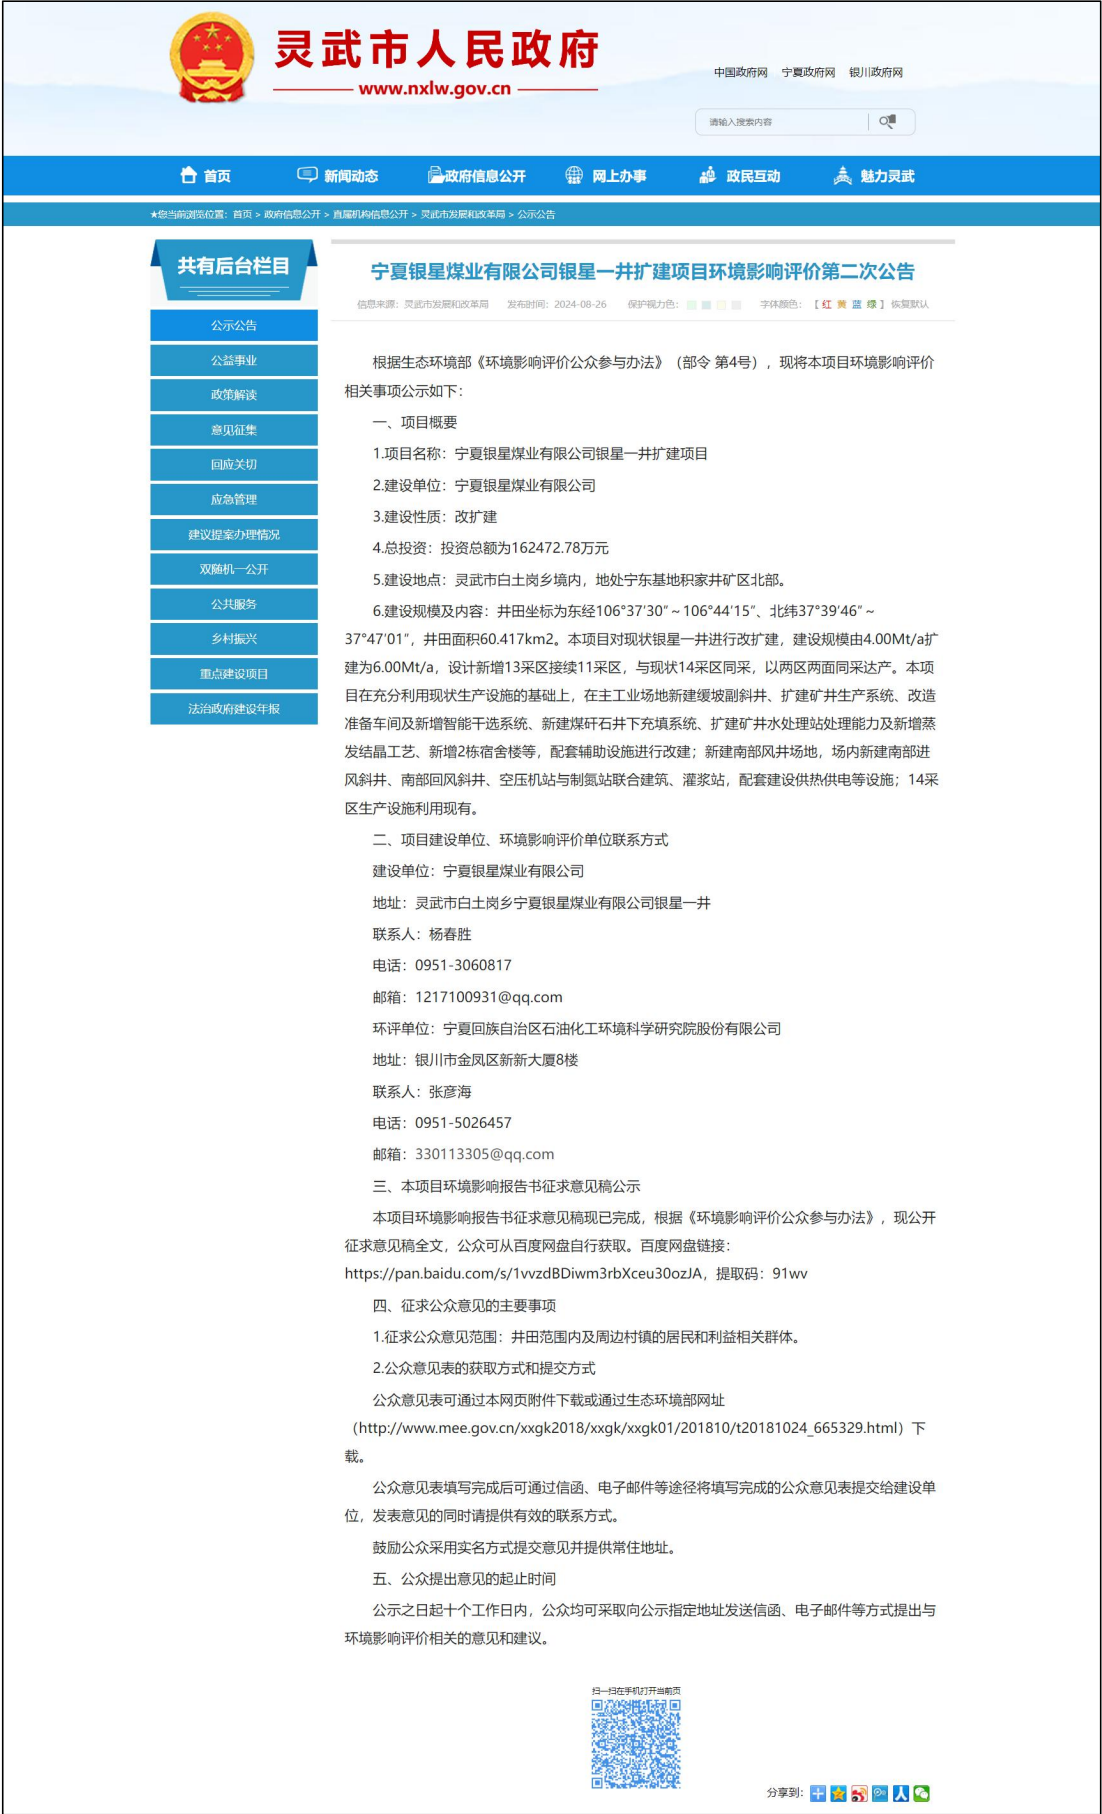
灵武市人民政府
www.nxlw.gov.cn

中国政府网 宁夏政府网 银川政府网

请输入搜索内容

首页 新闻动态 政府信息公开 网上办事 政民互动 魅力灵武

★您当前浏览位置：首页 > 政府信息公开 > 直属机构信息公开 > 灵武市发展和改革局 > 公示公告

共有后台栏目

公示公告
公益事业
政策解读
意见征集
回应关切
应急管理
建议提案办理情况
双随机一公开
公共服务
乡村振兴
重点建设项目
法治政府建设年报

宁夏银星煤业有限公司银星一井扩建项目环境影响评价第二次公告

信息来源：灵武市发展和改革局 发布时间：2024-08-26 保护视力色： 字体颜色：［红 黄 蓝 绿］ 恢复默认

根据生态环境部《环境影响评价公众参与办法》（部令 第4号），现将本项目环境影响评价相关事项公示如下：

一、项目概要

1.项目名称：宁夏银星煤业有限公司银星一井扩建项目

2.建设单位：宁夏银星煤业有限公司

3.建设性质：改扩建

4.总投资：投资总额为162472.78万元

5.建设地点：灵武市白土岗乡境内，地处宁东基地积家井矿区北部。

6.建设规模及内容：井田坐标为东经106°37′30″～106°44′15″、北纬37°39′46″～37°47′01″，井田面积60.417km2。本项目对现状银星一井进行改扩建，建设规模由4.00Mt/a扩建为6.00Mt/a，设计新增13采区接续11采区，与现状14采区同采，以两区两面同采达产。本项目在充分利用现状生产设施的基础上，在主工业场地新建缓坡副斜井、扩建矿井生产系统、改造准备车间及新增智能干选系统、新建煤矸石井下充填系统、扩建矿井水处理站处理能力及新增蒸发结晶工艺、新增2栋宿舍楼等，配套辅助设施进行改建；新建南部风井场地，场内新建南部进风斜井、南部回风斜井、空压机站与制氮站联合建筑、灌浆站，配套建设供热供电等设施；14采区生产设施利用现有。

二、项目建设单位、环境影响评价单位联系方式

建设单位：宁夏银星煤业有限公司

地址：灵武市白土岗乡宁夏银星煤业有限公司银星一井

联系人：杨春胜

电话：0951-3060817

邮箱：1217100931@qq.com

环评单位：宁夏回族自治区石油化工环境科学研究院股份有限公司

地址：银川市金凤区新新大厦8楼

联系人：张彦海

电话：0951-5026457

邮箱：330113305@qq.com

三、本项目环境影响报告书征求意见稿公示

本项目环境影响报告书征求意见稿现已完成，根据《环境影响评价公众参与办法》，现公开征求意见稿全文，公众可从百度网盘自行获取。百度网盘链接：https://pan.baidu.com/s/1vvzdBDiwm3rbXceu30ozJA，提取码：91wv

四、征求公众意见的主要事项

1.征求公众意见范围：井田范围内及周边村镇的居民和利益相关群体。

2.公众意见表的获取方式和提交方式

公众意见表可通过本网页附件下载或通过生态环境部网址（http://www.mee.gov.cn/xxgk2018/xxgk/xxgk01/201810/t20181024_665329.html）下载。

公众意见表填写完成后可通过信函、电子邮件等途径将填写完成的公众意见表提交给建设单位，发表意见的同时请提供有效的联系方式。

鼓励公众采用实名方式提交意见并提供常住地址。

五、公众提出意见的起止时间

公示之日起十个工作日内，公众均可采取向公示指定地址发送信函、电子邮件等方式提出与环境影响评价相关的意见和建议。

扫一扫在手机打开当前页

分享到：